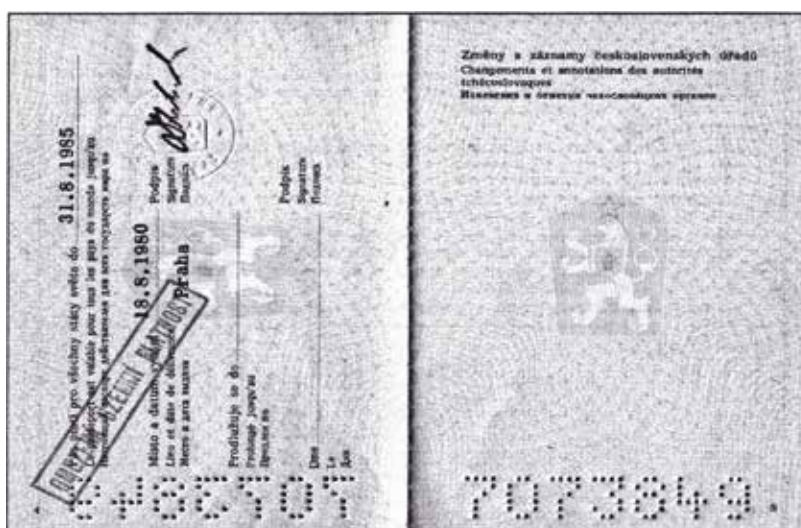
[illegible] pro všechny státy světa do 31.8.1985
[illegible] est valable pour tous les pays du monde jusqu'au
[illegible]

Místo a datum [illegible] 18.8.1980 Praha
Lieu et date de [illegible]
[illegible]

Podpis
Signature
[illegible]

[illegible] PLATNOST

Prodlužuje se do
Prolongé jusqu'au
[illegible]

Dne
Le
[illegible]

Podpis
Signature
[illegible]

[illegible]

Změny a záznamy československých úřadů
Changements et annotations des autorités tchécoslovaques
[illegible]

707849.